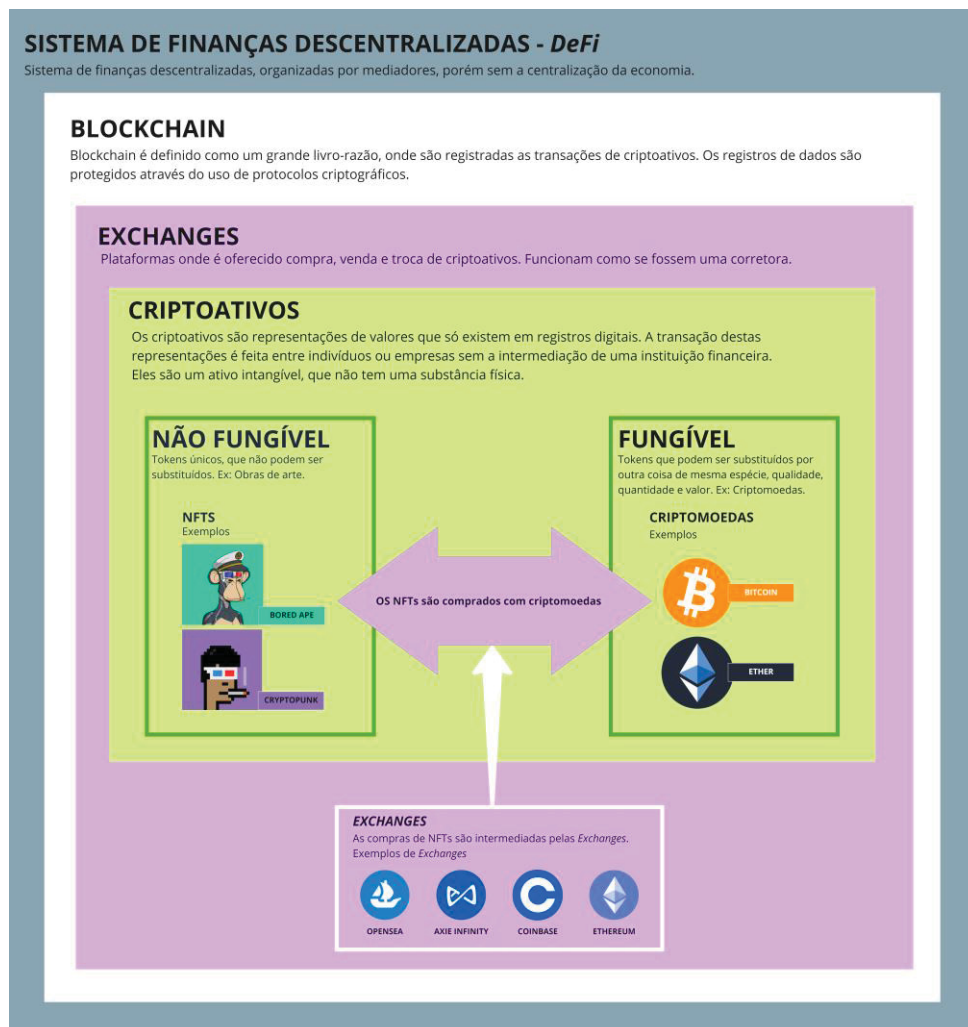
SISTEMA DE FINANÇAS DESCENTRALIZADAS - *DeFi*

Sistema de finanças descentralizadas, organizadas por mediadores, porém sem a centralização da economia.

BLOCKCHAIN

Blockchain é definido como um grande livro-razão, onde são registradas as transações de criptoativos. Os registros de dados são protegidos através do uso de protocolos criptográficos.

EXCHANGES

Plataformas onde é oferecido compra, venda e troca de criptoativos. Funcionam como se fossem uma corretora.

CRIPTOATIVOS

Os criptoativos são representações de valores que só existem em registros digitais. A transação destas representações é feita entre indivíduos ou empresas sem a intermediação de uma instituição financeira. Eles são um ativo intangível, que não tem uma substância física.

NÃO FUNGÍVEL

Tokens únicos, que não podem ser substituídos. Ex: Obras de arte.

NFTS
Exemplos

BORED APE

CRYPTOPUNK

OS NFTs são comprados com criptomoedas

FUNGÍVEL

Tokens que podem ser substituídos por outra coisa de mesma espécie, qualidade, quantidade e valor. Ex: Criptomoedas.

CRIPTOMOEDAS
Exemplos

BITCOIN

ETHER

*EXCHANGES*

As compras de NFTs são intermediadas pelas *Exchanges*.
Exemplos de *Exchanges*

OPENSEA

AXIE INFINITY

COINBASE

ETHEREUM